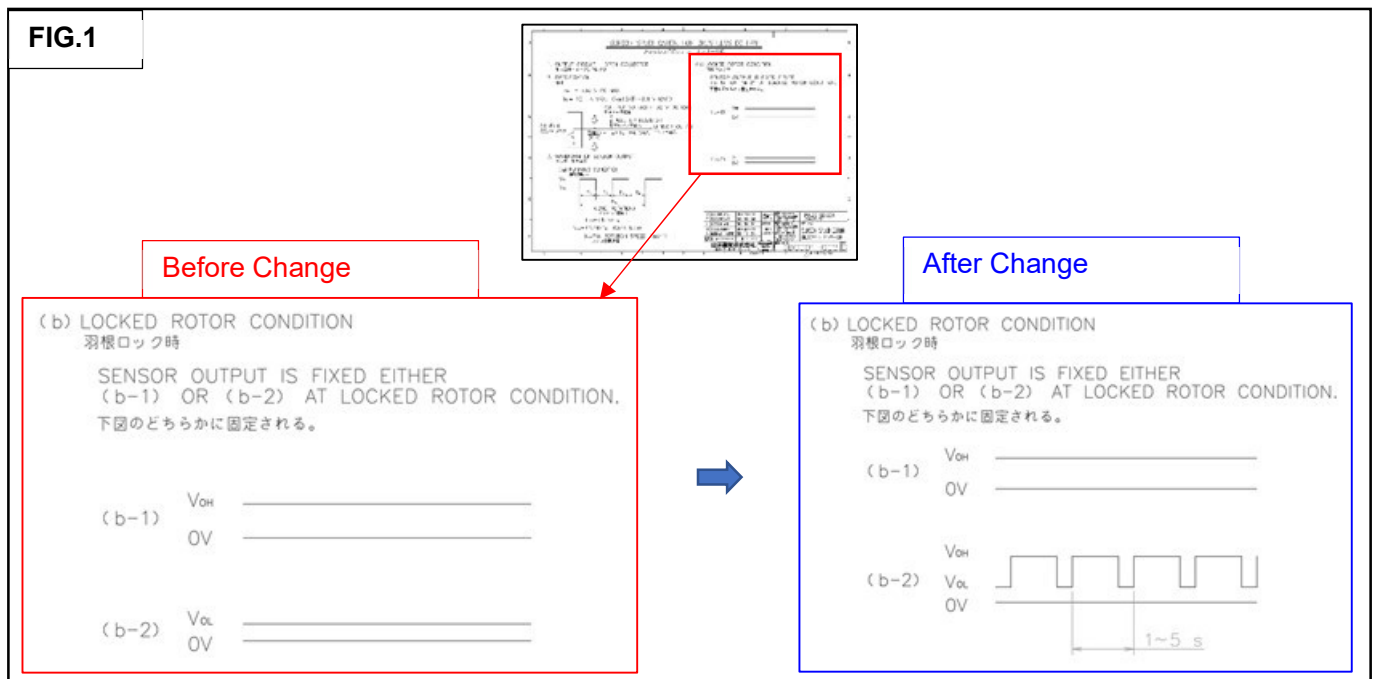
FIG.1

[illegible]

Before Change

(b) LOCKED ROTOR CONDITION
羽根ロック時

SENSOR OUTPUT IS FIXED EITHER (b-1) OR (b-2) AT LOCKED ROTOR CONDITION.
下図のどちらかに固定される。

(b-1) $V_{OH}$
0V

(b-2) $V_{OL}$
0V

After Change

(b) LOCKED ROTOR CONDITION
羽根ロック時

SENSOR OUTPUT IS FIXED EITHER (b-1) OR (b-2) AT LOCKED ROTOR CONDITION.
下図のどちらかに固定される。

(b-1) $V_{OH}$
0V

$V_{OH}$
(b-2) $V_{OL}$
0V

1~5 s